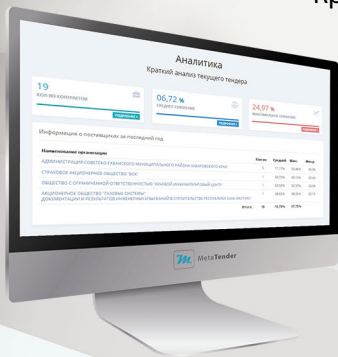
Кр

Аналитика
Краткий анализ текущего тендера

19
Кол-во контрактов

06,72 %
Среднее снижение

24,97 %
Максимальное снижение

Информация о поставщиках за последний год

Наименование организации
АДМИНИСТРАЦИЯ СОВЕТСКО-ГАВАНСКОГО МУНИЦИПАЛЬНОГО РАЙОНА ХАБАРОВСКОГО КРАЯ
СТРАХОВОЕ АКЦИОНЕРНОЕ ОБЩЕСТВО "ВСК"
ОБЩЕСТВО С ОГРАНИЧЕННОЙ ОТВЕТСТВЕННОСТЬЮ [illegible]
АКЦИОНЕРНОЕ ОБЩЕСТВО "ГАЗОВЫЕ СИСТЕМЫ"
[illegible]

MetaTender